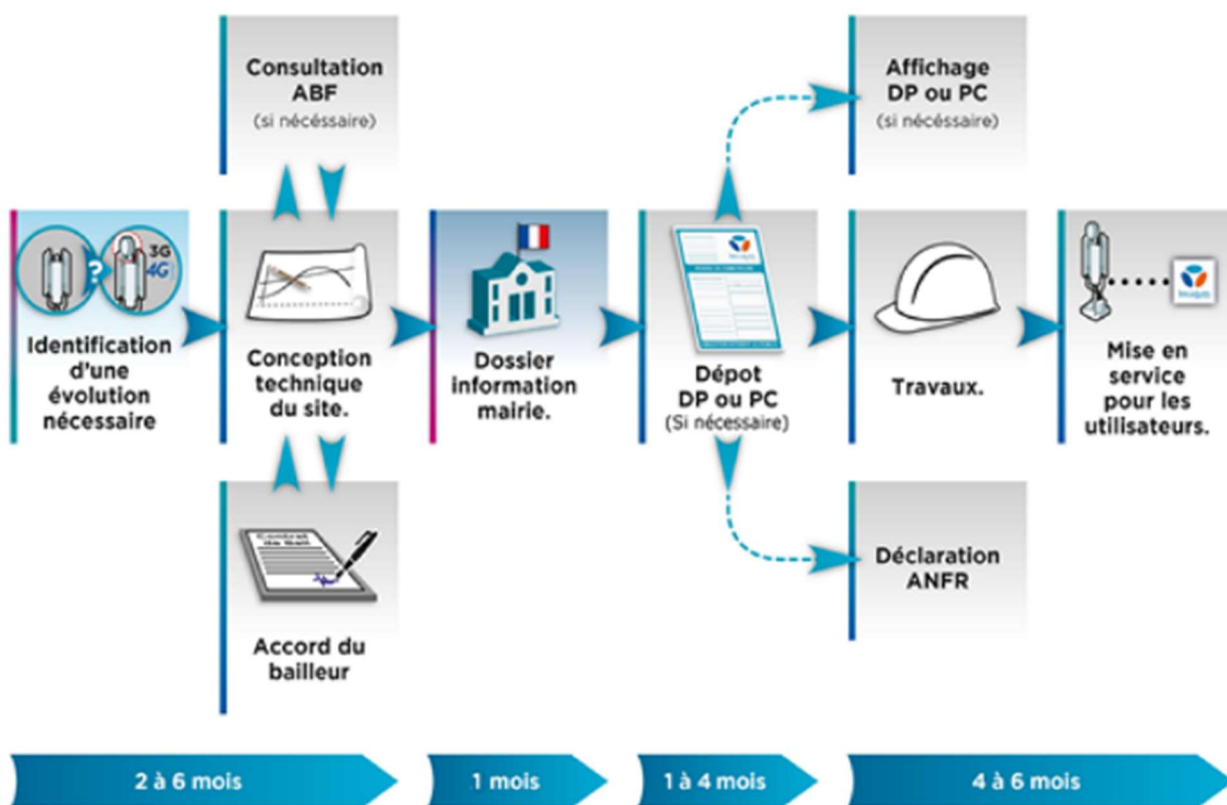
Consultation ABF
(si nécessaire)

Affichage DP ou PC
(si nécessaire)

3G
4G

Identification d'une évolution nécessaire

Conception technique du site.

Dossier information mairie.

Dépot DP ou PC
(Si nécessaire)

Travaux.

Mise en service pour les utilisateurs.

Accord du bailleur

Déclaration ANFR

2 à 6 mois

1 mois

1 à 4 mois

4 à 6 mois